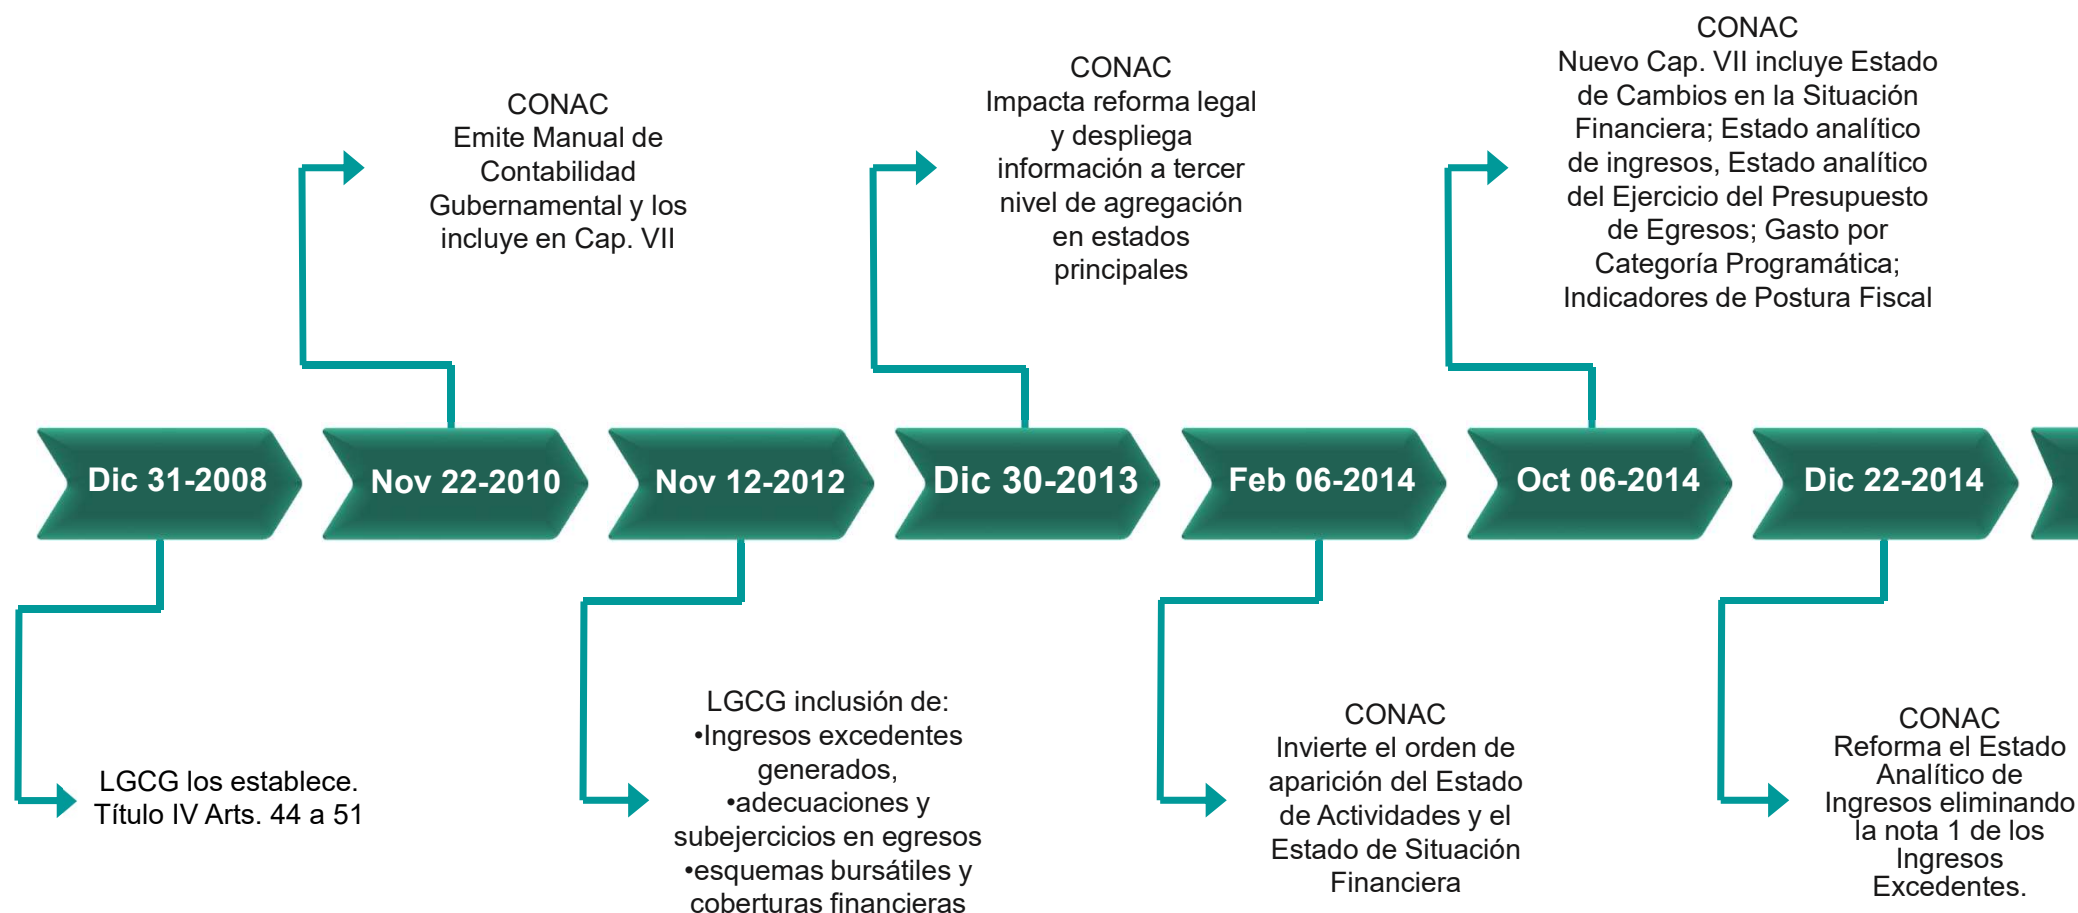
CONAC
Emite Manual de Contabilidad Gubernamental y los incluye en Cap. VII

CONAC
Impacta reforma legal y despliega información a tercer nivel de agregación en estados principales

CONAC
Nuevo Cap. VII incluye Estado de Cambios en la Situación Financiera; Estado analítico de ingresos, Estado analítico del Ejercicio del Presupuesto de Egresos; Gasto por Categoría Programática; Indicadores de Postura Fiscal

Dic 31-2008

Nov 22-2010

Nov 12-2012

Dic 30-2013

Feb 06-2014

Oct 06-2014

Dic 22-2014

LGCG los establece.
Título IV Arts. 44 a 51

LGCG inclusión de:
•Ingresos excedentes generados,
•adecuaciones y subejercicios en egresos
•esquemas bursátiles y coberturas financieras

CONAC
Invierte el orden de aparición del Estado de Actividades y el Estado de Situación Financiera

CONAC
Reforma el Estado Analítico de Ingresos eliminando la nota 1 de los Ingresos Excedentes.